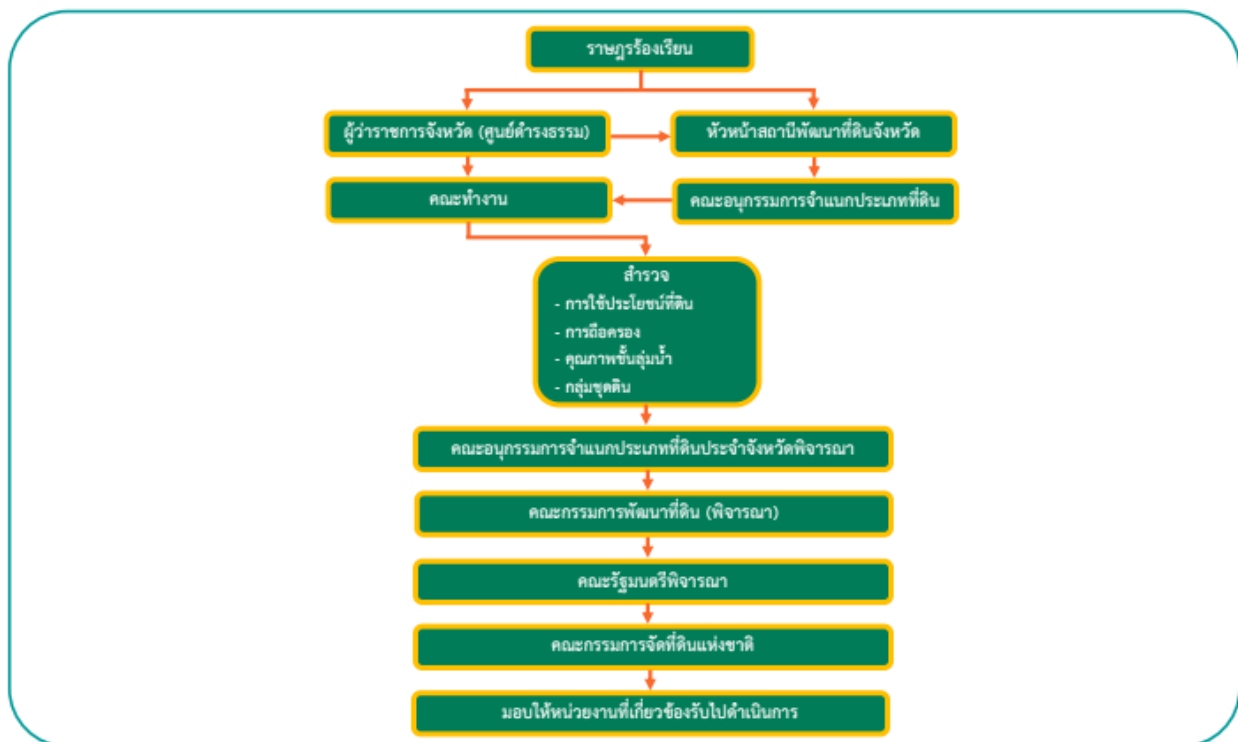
ราษฎรร้องเรียน

ผู้ว่าราชการจังหวัด (ศูนย์ดำรงธรรม)

หัวหน้าสถานีพัฒนาที่ดินจังหวัด

คณะทำงาน

คณะอนุกรรมการจำแนกประเภทที่ดิน

สำรวจ
- การใช้ประโยชน์ที่ดิน
- การถือครอง
- คุณภาพชั้นลุ่มน้ำ
- กลุ่มชุดดิน

คณะอนุกรรมการจำแนกประเภทที่ดินประจำจังหวัดพิจารณา

คณะกรรมการพัฒนาที่ดิน (พิจารณา)

คณะรัฐมนตรีพิจารณา

คณะกรรมการจัดที่ดินแห่งชาติ

มอบให้หน่วยงานที่เกี่ยวข้องรับไปดำเนินการ